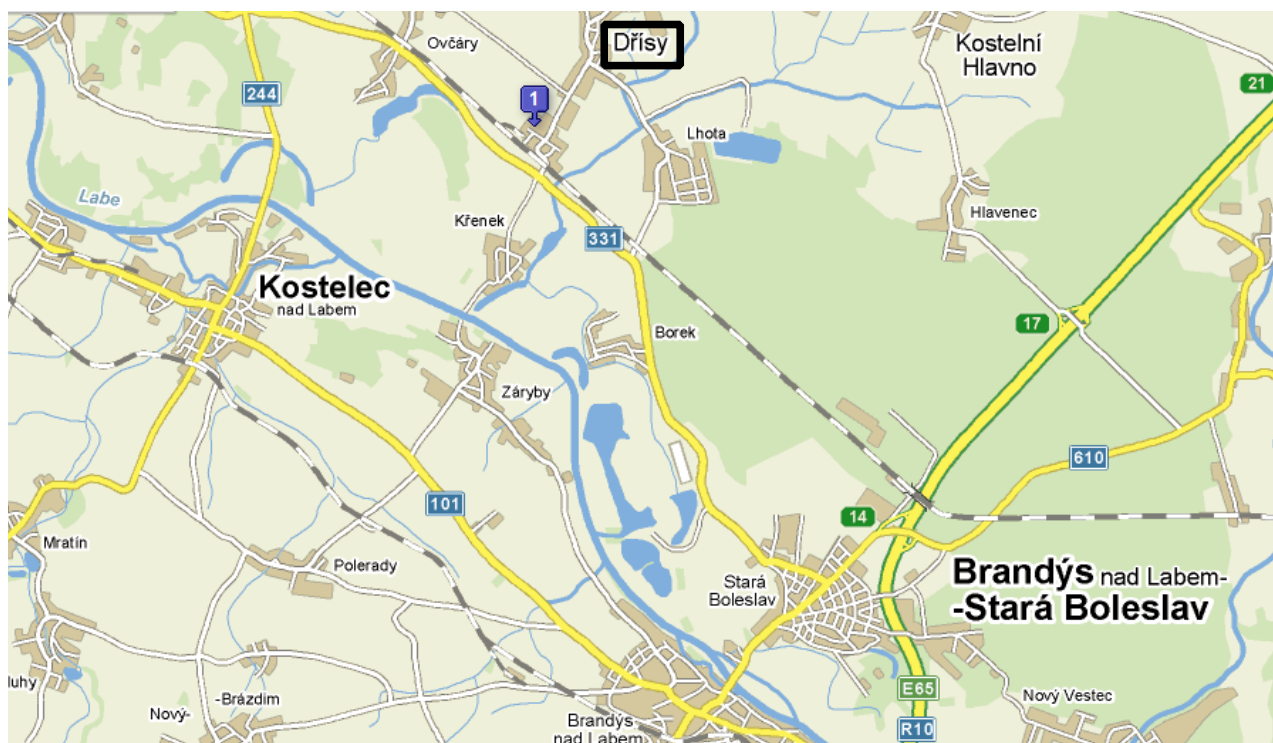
Ovčáry
Dřísy
Kostelní Hlavno
244
1
21
Lhota
Labe
Křenek
Hlavenec
331
Kostelec nad Labem
17
Borek
Záryby
610
101
14
Mratín
Polerady
Stará Boleslav
Brandýs nad Labem-
-Stará Boleslav
luhy
-Brázdim
Nový-
Brandýs nad Labem
E65
Nový Vestec
R10